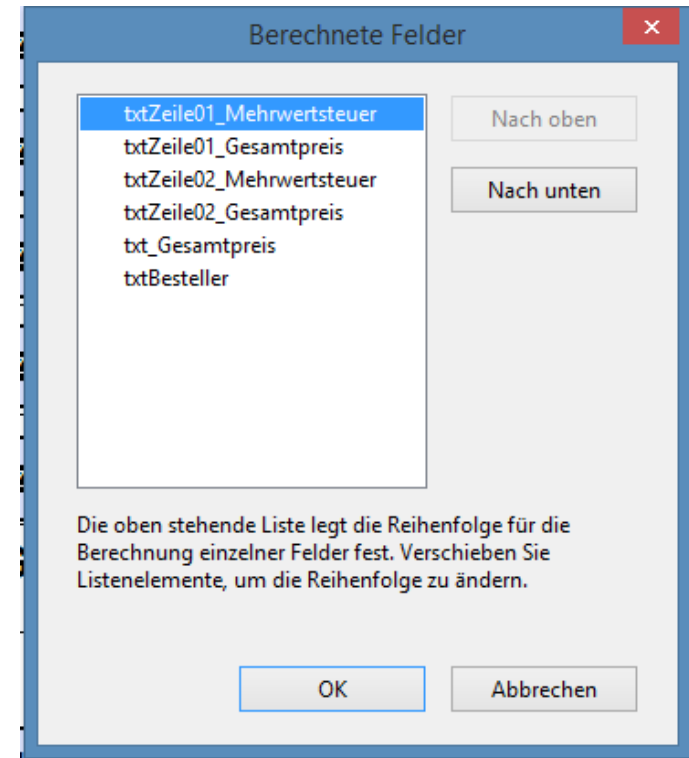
Berechnete Felder

×

txtZeile01_Mehrwertsteuer
txtZeile01_Gesamtpreis
txtZeile02_Mehrwertsteuer
txtZeile02_Gesamtpreis
txt_Gesamtpreis
txtBesteller

Nach oben

Nach unten

Die oben stehende Liste legt die Reihenfolge für die Berechnung einzelner Felder fest. Verschieben Sie Listenelemente, um die Reihenfolge zu ändern.

OK

Abbrechen